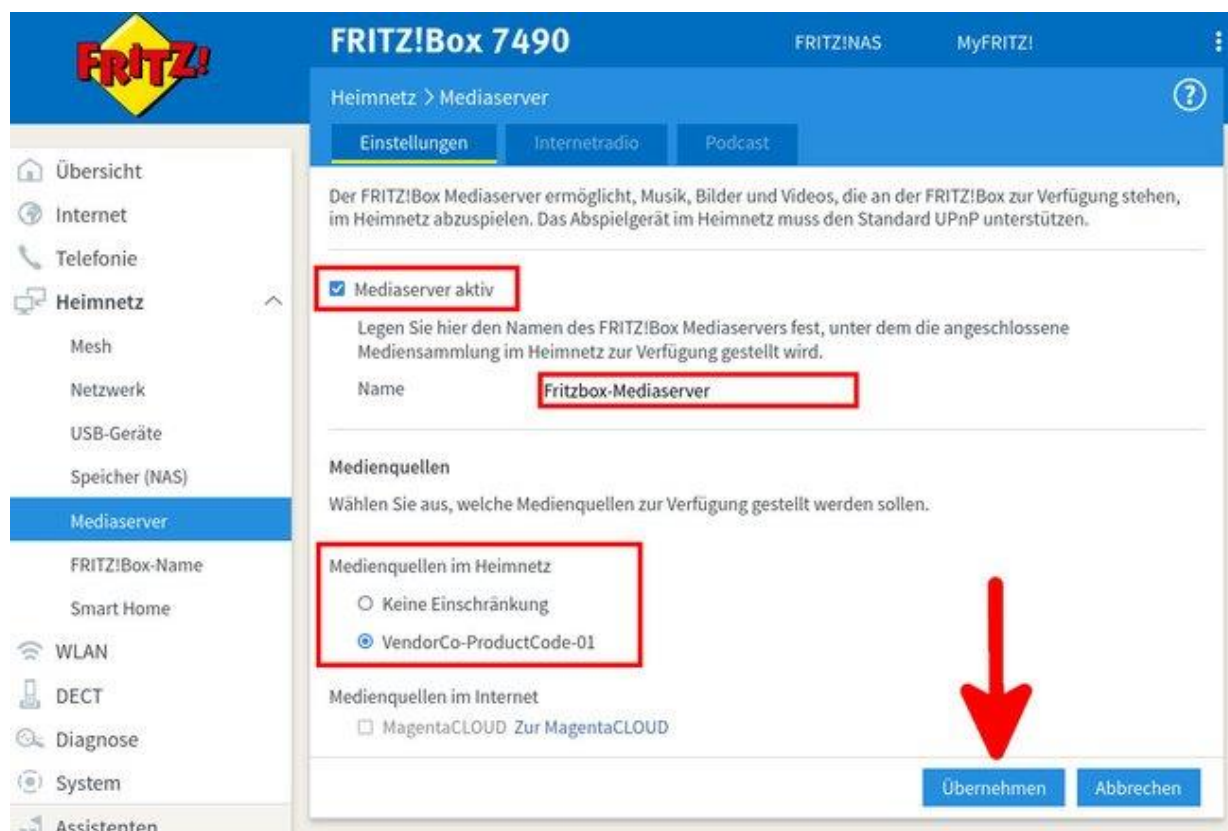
FRITZ!

FRITZ!Box 7490

FRITZ!NAS

MyFRITZ!

Heimnetz > Mediaserver

?

Einstellungen

Internetradio

Podcast

Übersicht

Internet

Telefonie

Heimnetz

Mesh

Netzwerk

USB-Geräte

Speicher (NAS)

Mediaserver

FRITZ!Box-Name

Smart Home

WLAN

DECT

Diagnose

System

Assistenten

Der FRITZ!Box Mediaserver ermöglicht, Musik, Bilder und Videos, die an der FRITZ!Box zur Verfügung stehen, im Heimnetz abzuspielen. Das Abspielgerät im Heimnetz muss den Standard UPnP unterstützen.

Mediaserver aktiv

Legen Sie hier den Namen des FRITZ!Box Mediaservers fest, unter dem die angeschlossene Mediensammlung im Heimnetz zur Verfügung gestellt wird.

Name Fritzbox-Mediaserver

Medienquellen

Wählen Sie aus, welche Medienquellen zur Verfügung gestellt werden sollen.

Medienquellen im Heimnetz

Keine Einschränkung

VendorCo-ProductCode-01

Medienquellen im Internet

MagentaCLOUD Zur MagentaCLOUD

Übernehmen

Abbrechen